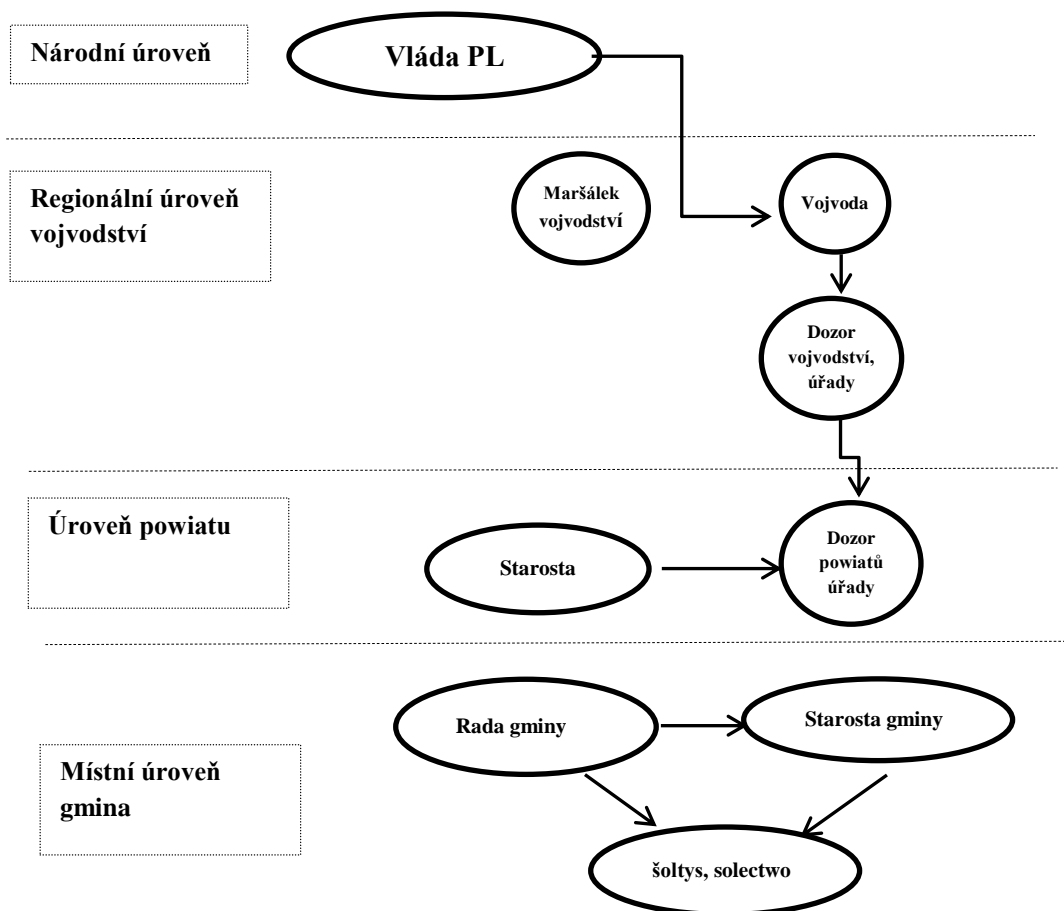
Národní úroveň

Vláda PL

Regionální úroveň vojvodství

Maršálek vojvodství

Vojvoda

Dozor vojvodství, úřady

Úroveň powiatu

Starosta

Dozor powiatů úřady

Místní úroveň gmina

Rada gminy

Starosta gminy

šoltys, solectwo